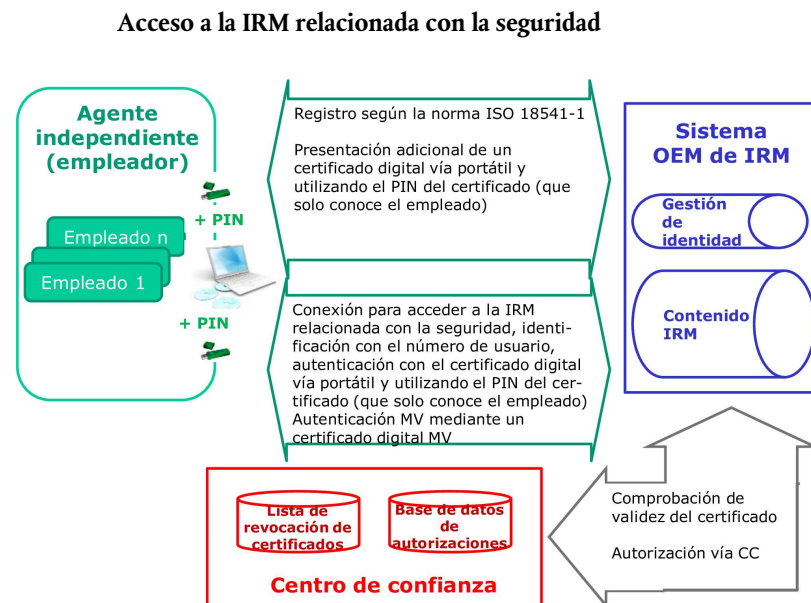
Acceso a la IRM relacionada con la seguridad

Agente independiente (empleador)

Empleado n

Empleado 1

+ PIN

+ PIN

Registro según la norma ISO 18541-1

Presentación adicional de un certificado digital vía portátil y utilizando el PIN del certificado (que solo conoce el empleado)

Conexión para acceder a la IRM relacionada con la seguridad, identificación con el número de usuario, autenticación con el certificado digital vía portátil y utilizando el PIN del certificado (que solo conoce el empleado) Autenticación MV mediante un certificado digital MV

Sistema OEM de IRM

Gestión de identidad

Contenido IRM

Lista de revocación de certificados

Base de datos de autorizaciones

Centro de confianza

Comprobación de validez del certificado

Autorización vía CC